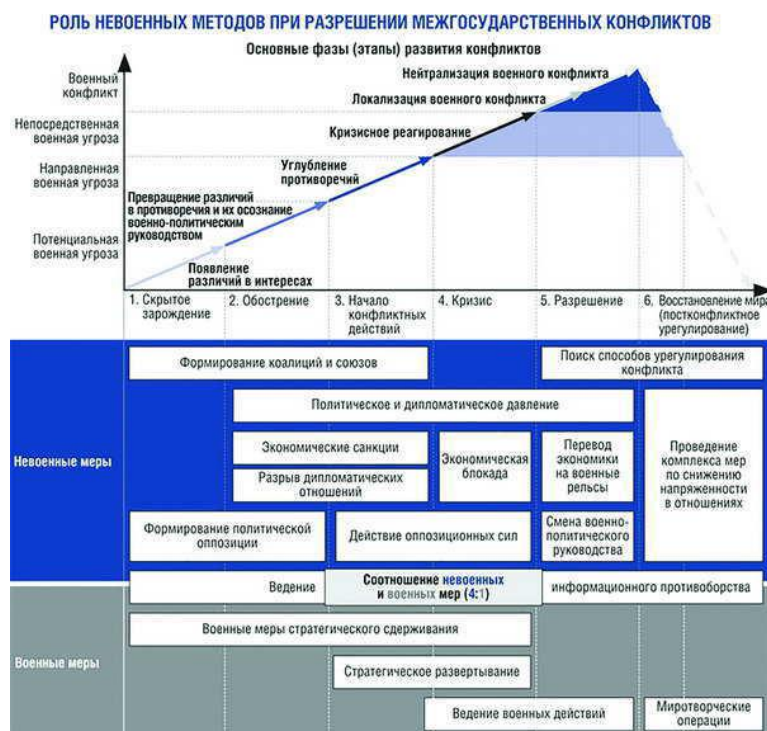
РОЛЬ НЕВОЕННЫХ МЕТОДОВ ПРИ РАЗРЕШЕНИИ МЕЖГОСУДАРСТВЕННЫХ КОНФЛИКТОВ

Основные фазы (этапы) развития конфликтов

Военный конфликт

Непосредственная военная угроза

Направленная военная угроза

Потенциальная военная угроза

Нейтрализация военного конфликта

Локализация военного конфликта

Кризисное реагирование

Углубление противоречий

Превращение различий в противоречия и их осознание военно-политическим руководством

Появление различий в интересах

1. Скрытое зарождение

2. Обострение

3. Начало конфликтных действий

4. Кризис

5. Разрешение

6. Восстановление мира (постконфликтное урегулирование)

Невоенные меры

Формирование коалиций и союзов

Поиск способов урегулирования конфликта

Политическое и дипломатическое давление

Экономические санкции

Разрыв дипломатических отношений

Экономическая блокада

Перевод экономики на военные рельсы

Проведение комплекса мер по снижению напряженности в отношениях

Формирование политической оппозиции

Действие оппозиционных сил

Смена военно-политического руководства

Ведение

Соотношение невоенных и военных мер (4:1)

информационного противоборства

Военные меры

Военные меры стратегического сдерживания

Стратегическое развертывание

Ведение военных действий

Миротворческие операции